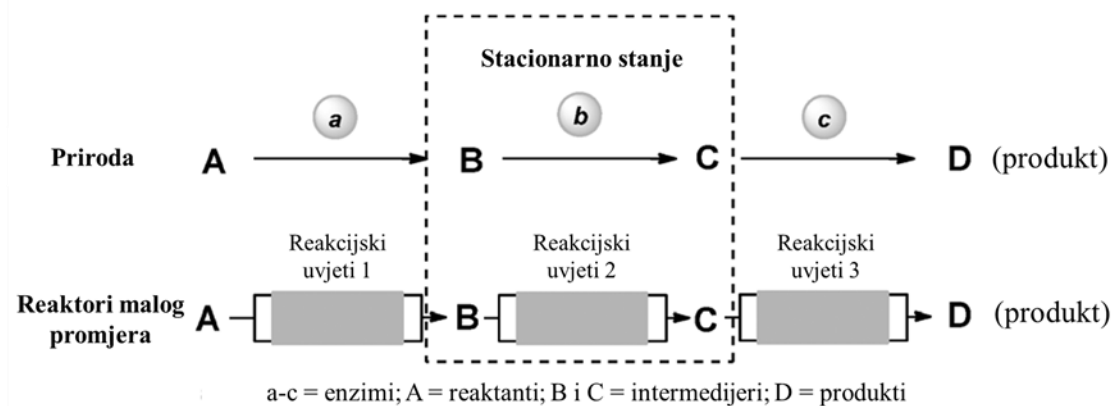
Stacionarno stanje

a b c

Priroda A B C D (produkt)

Reakcijski uvjeti 1

Reakcijski uvjeti 2

Reakcijski uvjeti 3

Reaktori malog promjera A B C D (produkt)

a-c = enzimi; A = reaktanti; B i C = intermedijeri; D = produkti